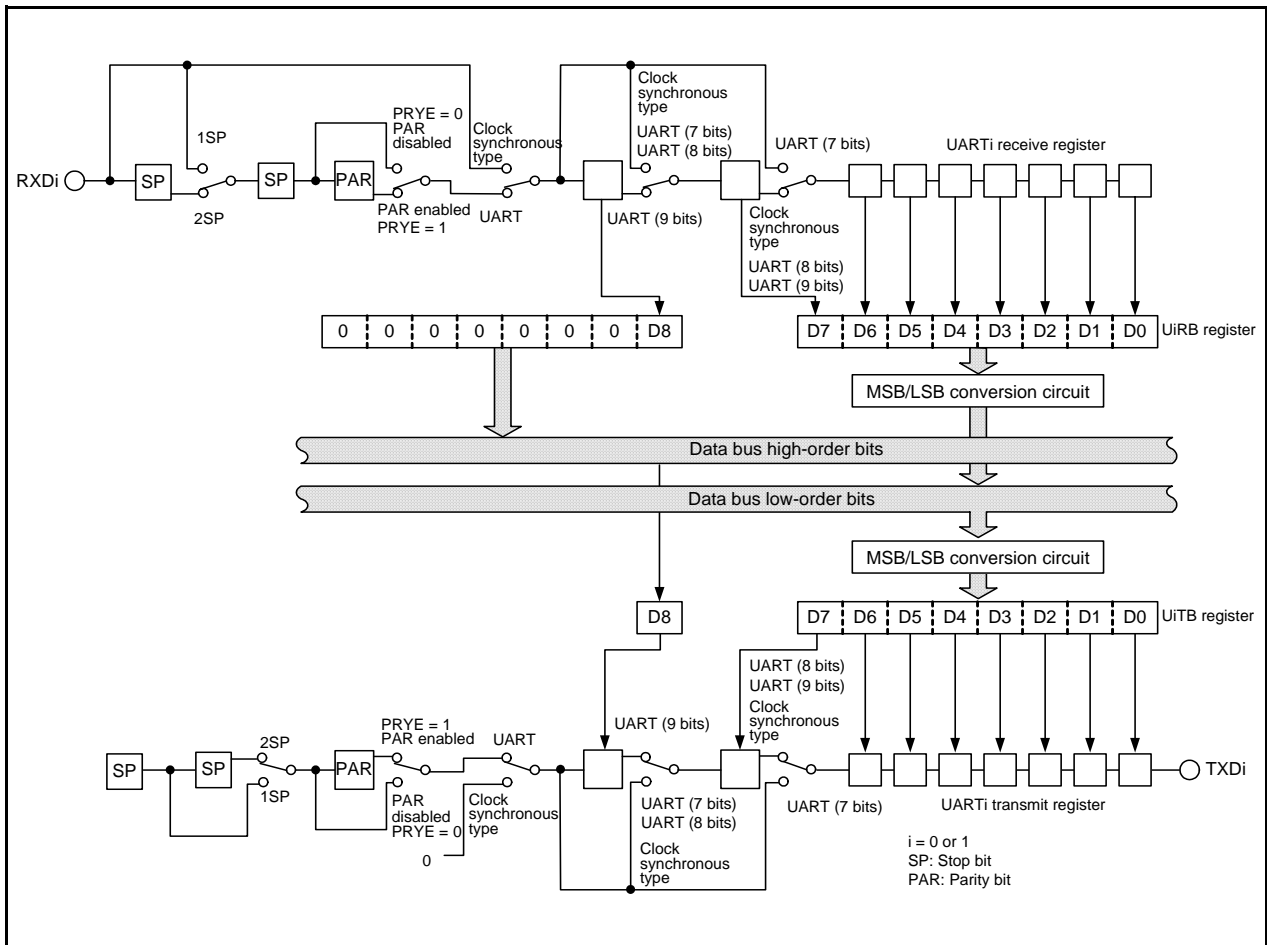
1SP

PRYE = 0
PAR disabled

Clock synchronous type

Clock synchronous type

UART (7 bits)
UART (8 bits)

UART (7 bits)

UARTi receive register

RXDi

SP

SP

PAR

2SP

PAR enabled
PRYE = 1

UART

UART (9 bits)

Clock synchronous type

UART (8 bits)
UART (9 bits)

| 0 | 0 | 0 | 0 | 0 | 0 | 0 | D8 |
|---|---|---|---|---|---|---|---|

| D7 | D6 | D5 | D4 | D3 | D2 | D1 | D0 |
|---|---|---|---|---|---|---|---|

UiRB register

MSB/LSB conversion circuit

Data bus high-order bits

Data bus low-order bits

MSB/LSB conversion circuit

D8

| D7 | D6 | D5 | D4 | D3 | D2 | D1 | D0 |
|---|---|---|---|---|---|---|---|

UiTB register

UART (8 bits)
UART (9 bits)

Clock synchronous type

PRYE = 1
PAR enabled

UART

2SP

UART (9 bits)

SP

SP

PAR

TXDi

1SP

PAR disabled
PRYE = 0

Clock synchronous type

UART (7 bits)
UART (8 bits)

UART (7 bits)

UARTi transmit register

0

Clock synchronous type

i = 0 or 1
SP: Stop bit
PAR: Parity bit